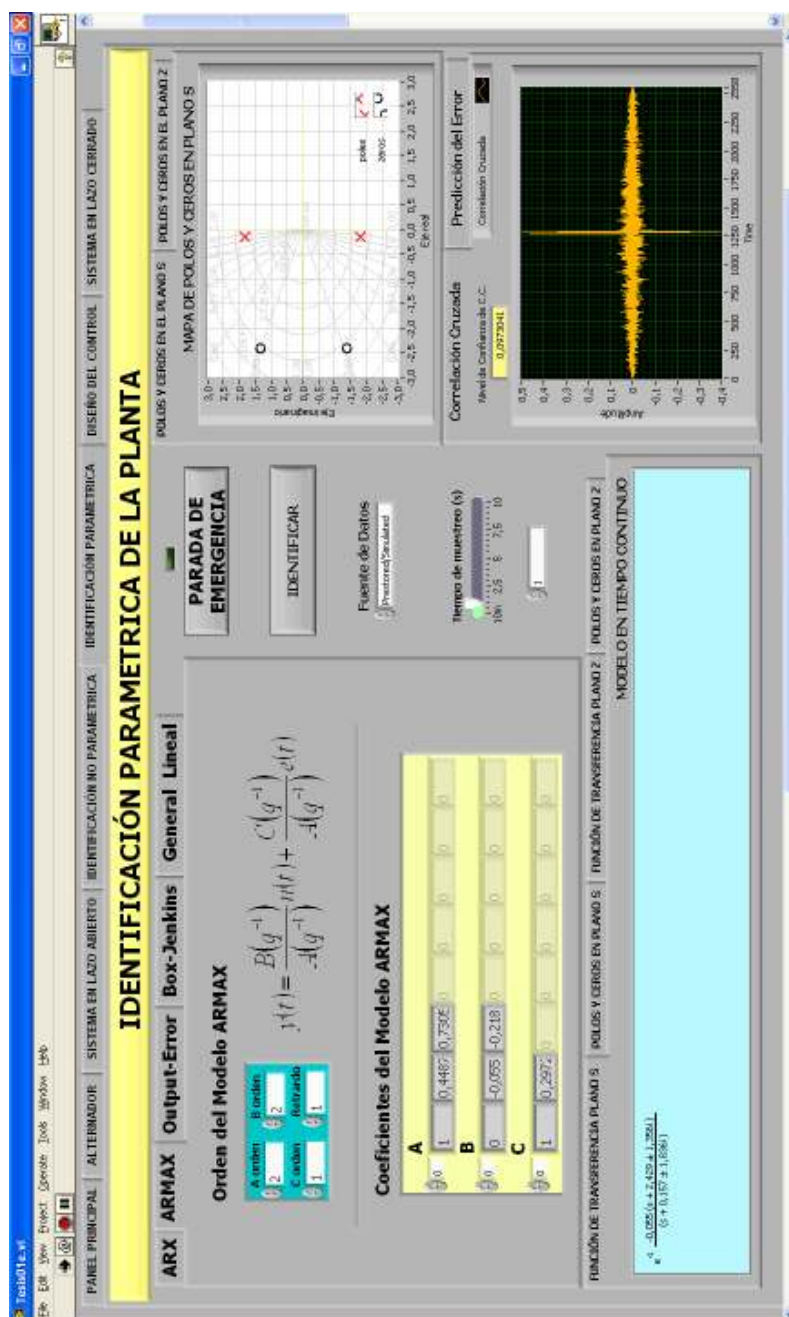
Tesis01e.vi

File Edit View Project Operate Tools Window Help

PANEL PRINCIPAL | ALTERNADOR | SISTEMA EN LAZO ABIERTO | IDENTIFICACION NO PARAMETRICA | IDENTIFICACION PARAMETRICA | DISEÑO DEL CONTROL | SISTEMA EN LAZO CERRADO

IDENTIFICACIÓN PARAMETRICA DE LA PLANTA

ARX | ARMAX | Output-Error | Box-Jenkins | General | Lineal

Orden del Modelo ARMAX

A orden 2
B orden 2
C orden 1
Retrardo 1

$y(t) = \frac{B(q^{-1})}{A(q^{-1})}u(t) + \frac{C(q^{-1})}{A(q^{-1})}e(t)$

Coeficientes del Modelo ARMAX

A
0 | 1 | 0,4487 | 0,7305 | 0 | 0 | 0 | 0 | 0
B
0 | 0 | -0,055 | -0,218 | 0 | 0 | 0 | 0 | 0
C
0 | 1 | 0,2974 | 0 | 0 | 0 | 0 | 0 | 0

PARADA DE EMERGENCIA

IDENTIFICAR

Fuente de Datos
Prestored/Simulated

Tiempo de muestreo (s)
10m 2,5 5 7,5 10

1

POLOS Y CEROS EN EL PLANO S | POLOS Y CEROS EN EL PLANO Z

MAPA DE POLOS Y CEROS EN PLANO S

3,0 2,5 2,0 1,5 1,0 0,5 0,0 -0,5 -1,0 -1,5 -2,0 -2,5 -3,0
Eje Imaginario
-3,0 -2,5 -2,0 -1,5 -1,0 -0,5 0,0 0,5 1,0 1,5 2,0 2,5 3,0
Eje real

poles
zeros

Correlación Cruzada | Predicción del Error

Nivel de Confianza de C.C.
0,0973041

Correlación Cruzada

0,5 0,4 0,3 0,2 0,1 0 -0,1 -0,2 -0,3 -0,4
Amplitude
0 250 500 750 1000 1250 1500 1750 2000 2250 2500
Time

FUNCIÓN DE TRANSFERENCIA PLANO S | POLOS Y CEROS EN PLANO S | FUNCIÓN DE TRANSFERENCIA PLANO Z | POLOS Y CEROS EN PLANO Z

MODELO EN TIEMPO CONTINUO

$e^{-s}\frac{-0,055(s + 2,429 \pm 1,259i)}{(s + 0,157 \pm 1,836i)}$